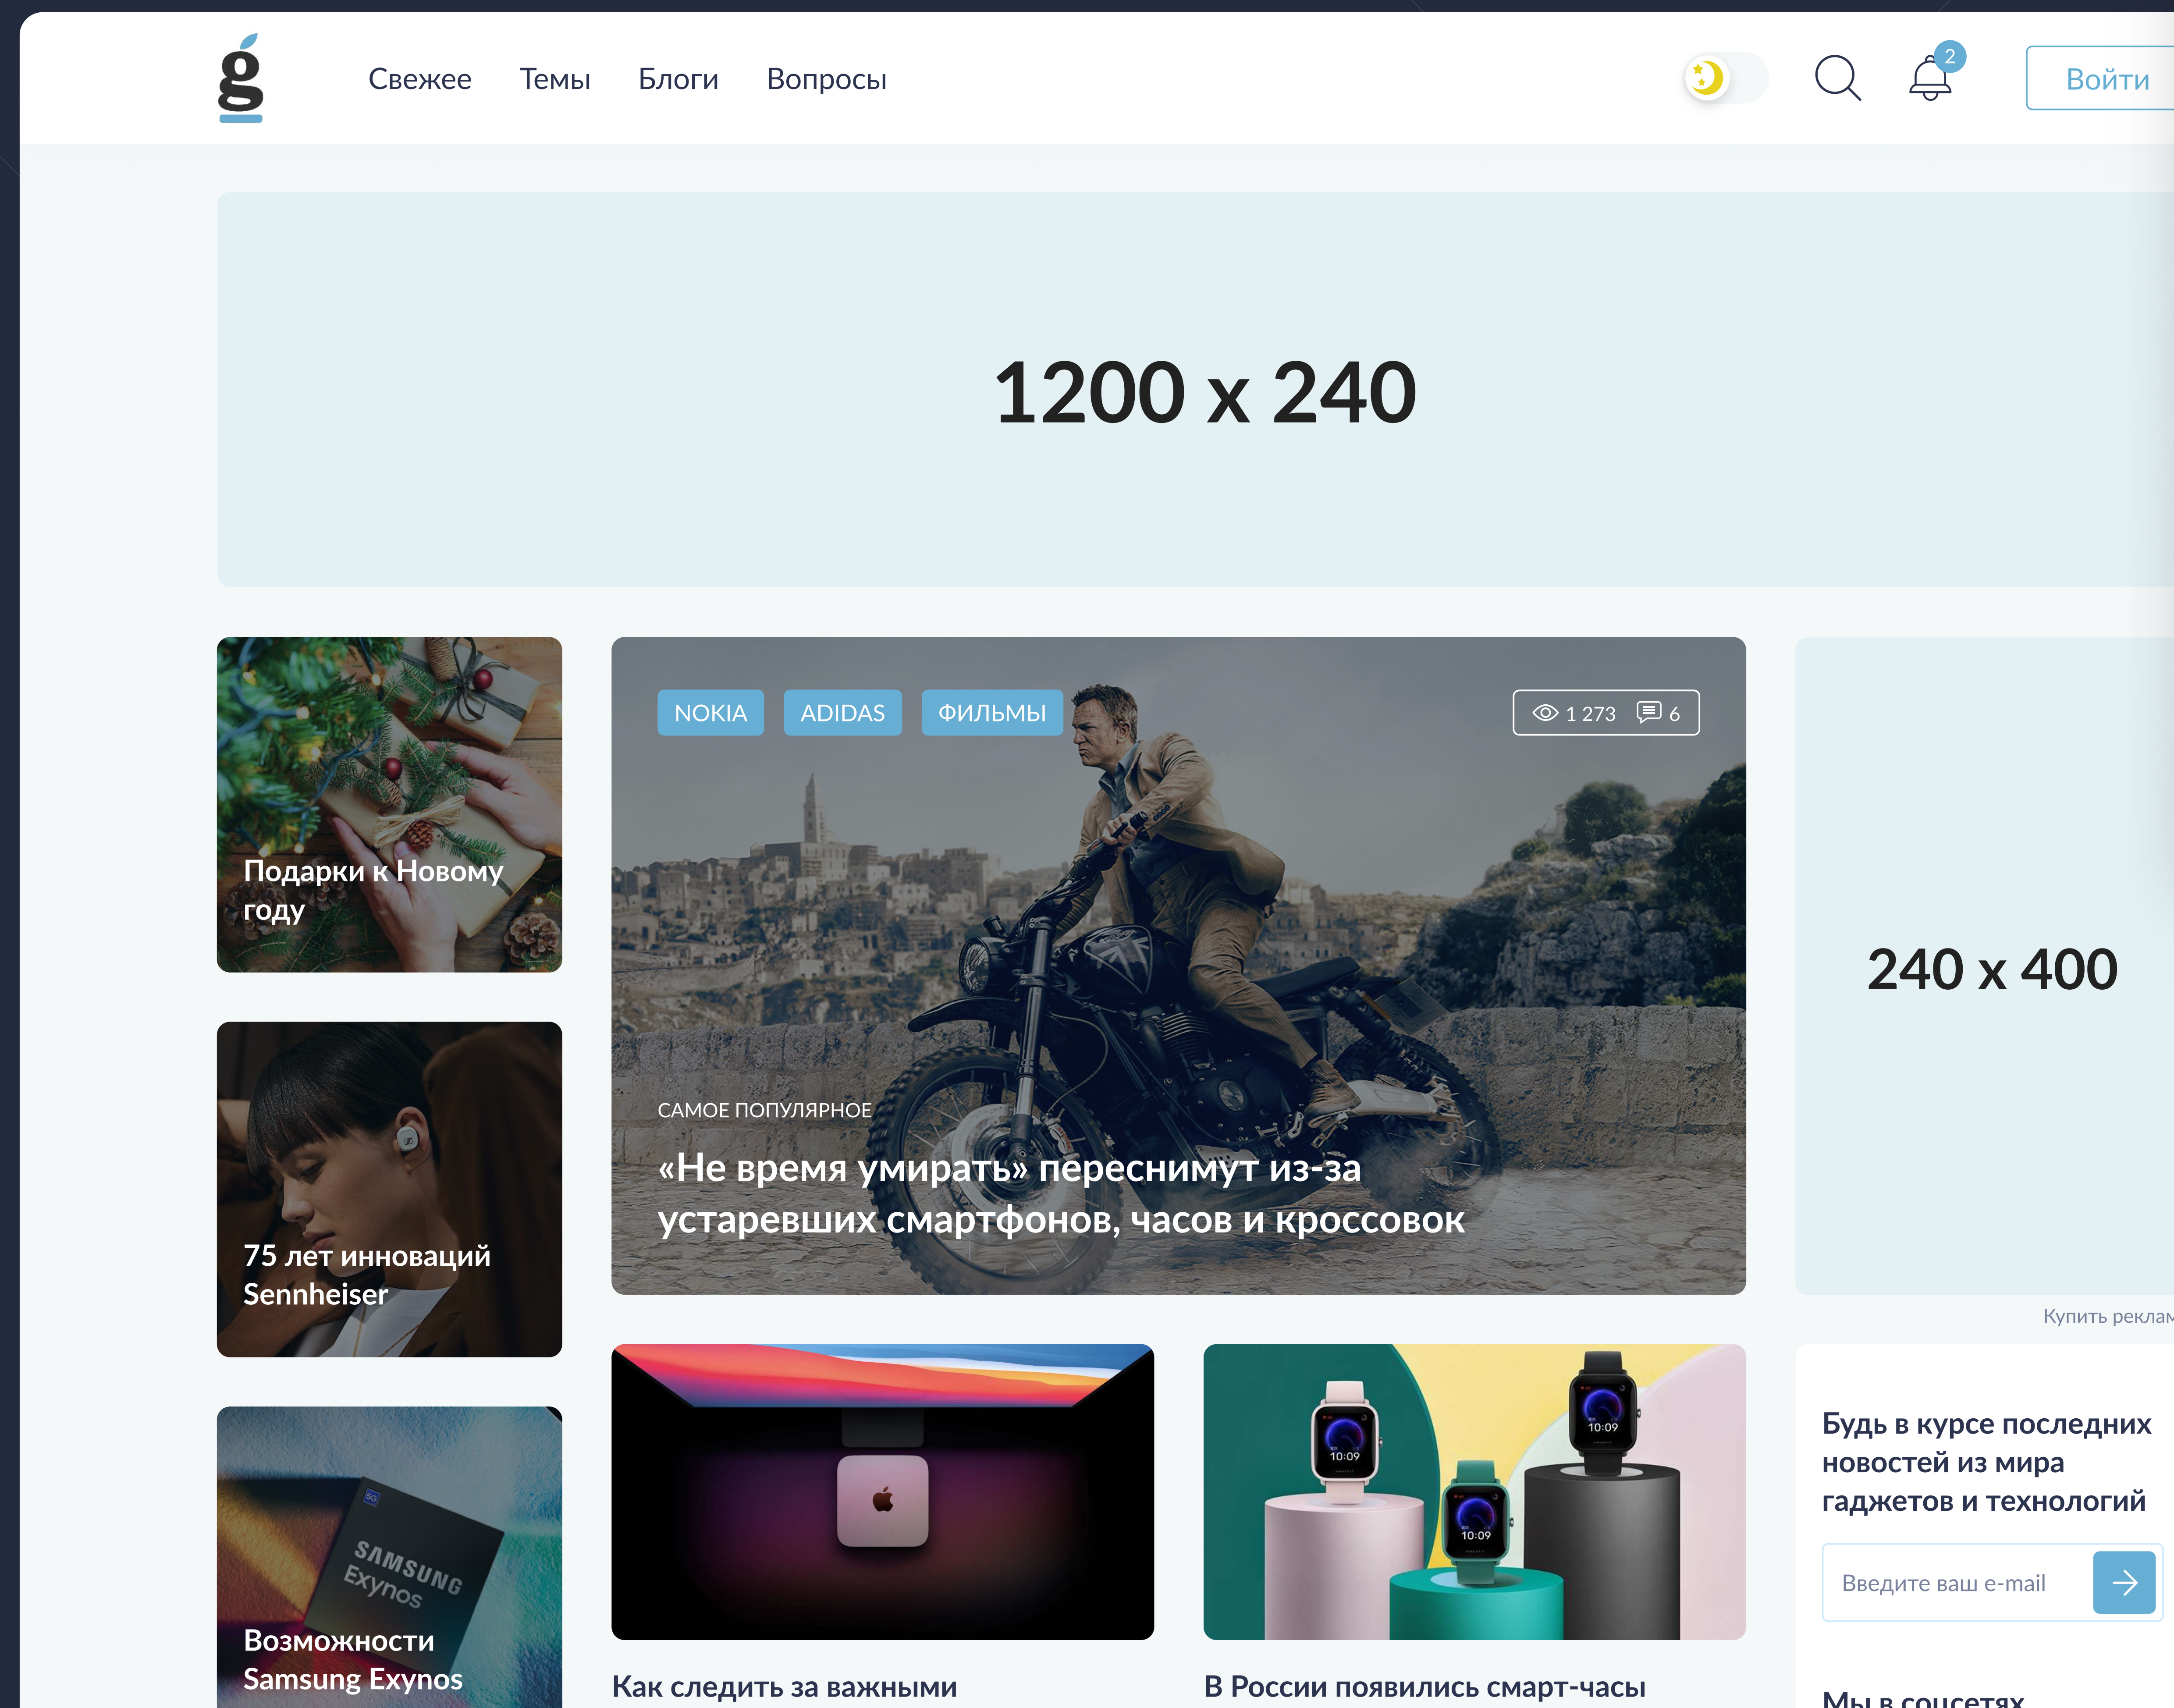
g

Свежее Темы Блоги Вопросы

2

Войти

1200 x 240

Подарки к Новому году

NOKIA ADIDAS ФИЛЬМЫ

1 273 6

САМОЕ ПОПУЛЯРНОЕ

«Не время умирать» переснимут из-за устаревших смартфонов, часов и кроссовок

240 x 400

Купить реклам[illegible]

75 лет инноваций Sennheiser

SAMSUNG Exynos

Возможности Samsung Exynos

10:09

10:09

10:09

Как следить за важными

В России появились смарт-часы

Будь в курсе последних новостей из мира гаджетов и технологий

Введите ваш e-mail

Мы в соцсетях